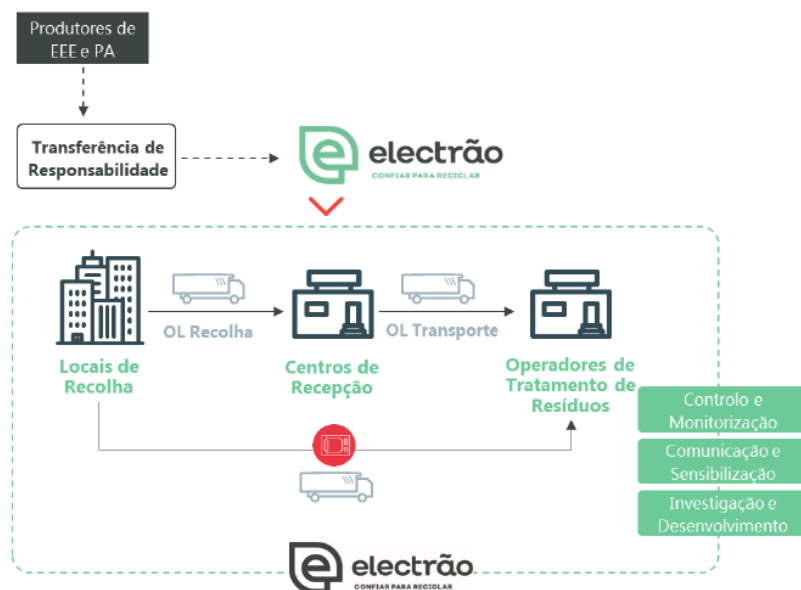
Produtores de EEE e PA

Transferência de Responsabilidade

electrão
CONFIAR PARA RECICLAR

OL Recolha

OL Transporte

Locais de Recolha

Centros de Recepção

Operadores de Tratamento de Resíduos

Controlo e Monitorização

Comunicação e Sensibilização

Investigação e Desenvolvimento

electrão
CONFIAR PARA RECICLAR